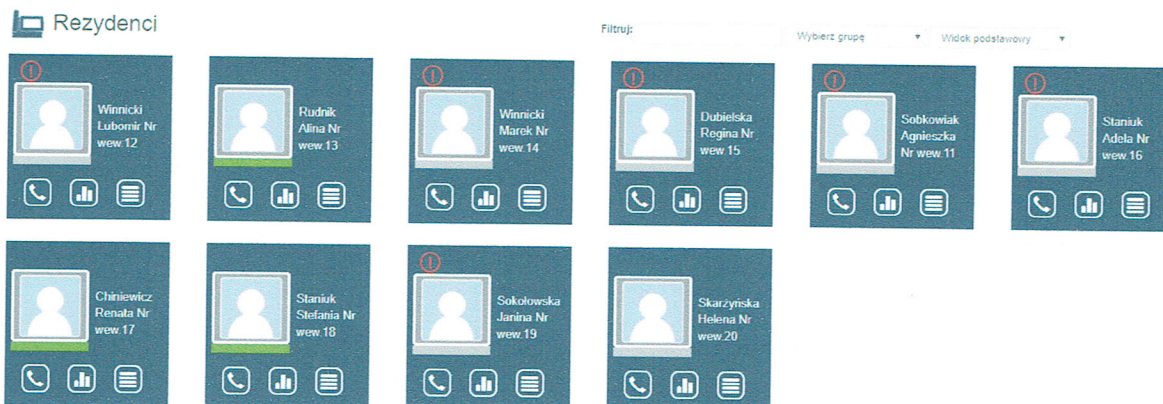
Rezydenci

Filtruj:

Wybierz grupę

Widok podstawowy

Winnicki Lubomir Nr wew.12

Rudnik Alina Nr wew.13

Winnicki Marek Nr wew.14

Dubielska Regina Nr wew.15

Sobkowiak Agnieszka Nr wew.11

Staniuk Adela Nr wew.16

Chiniewicz Renata Nr wew.17

Staniuk Stefania Nr wew.18

Sokołowska Janina Nr wew.19

Skarżyńska Helena Nr wew.20